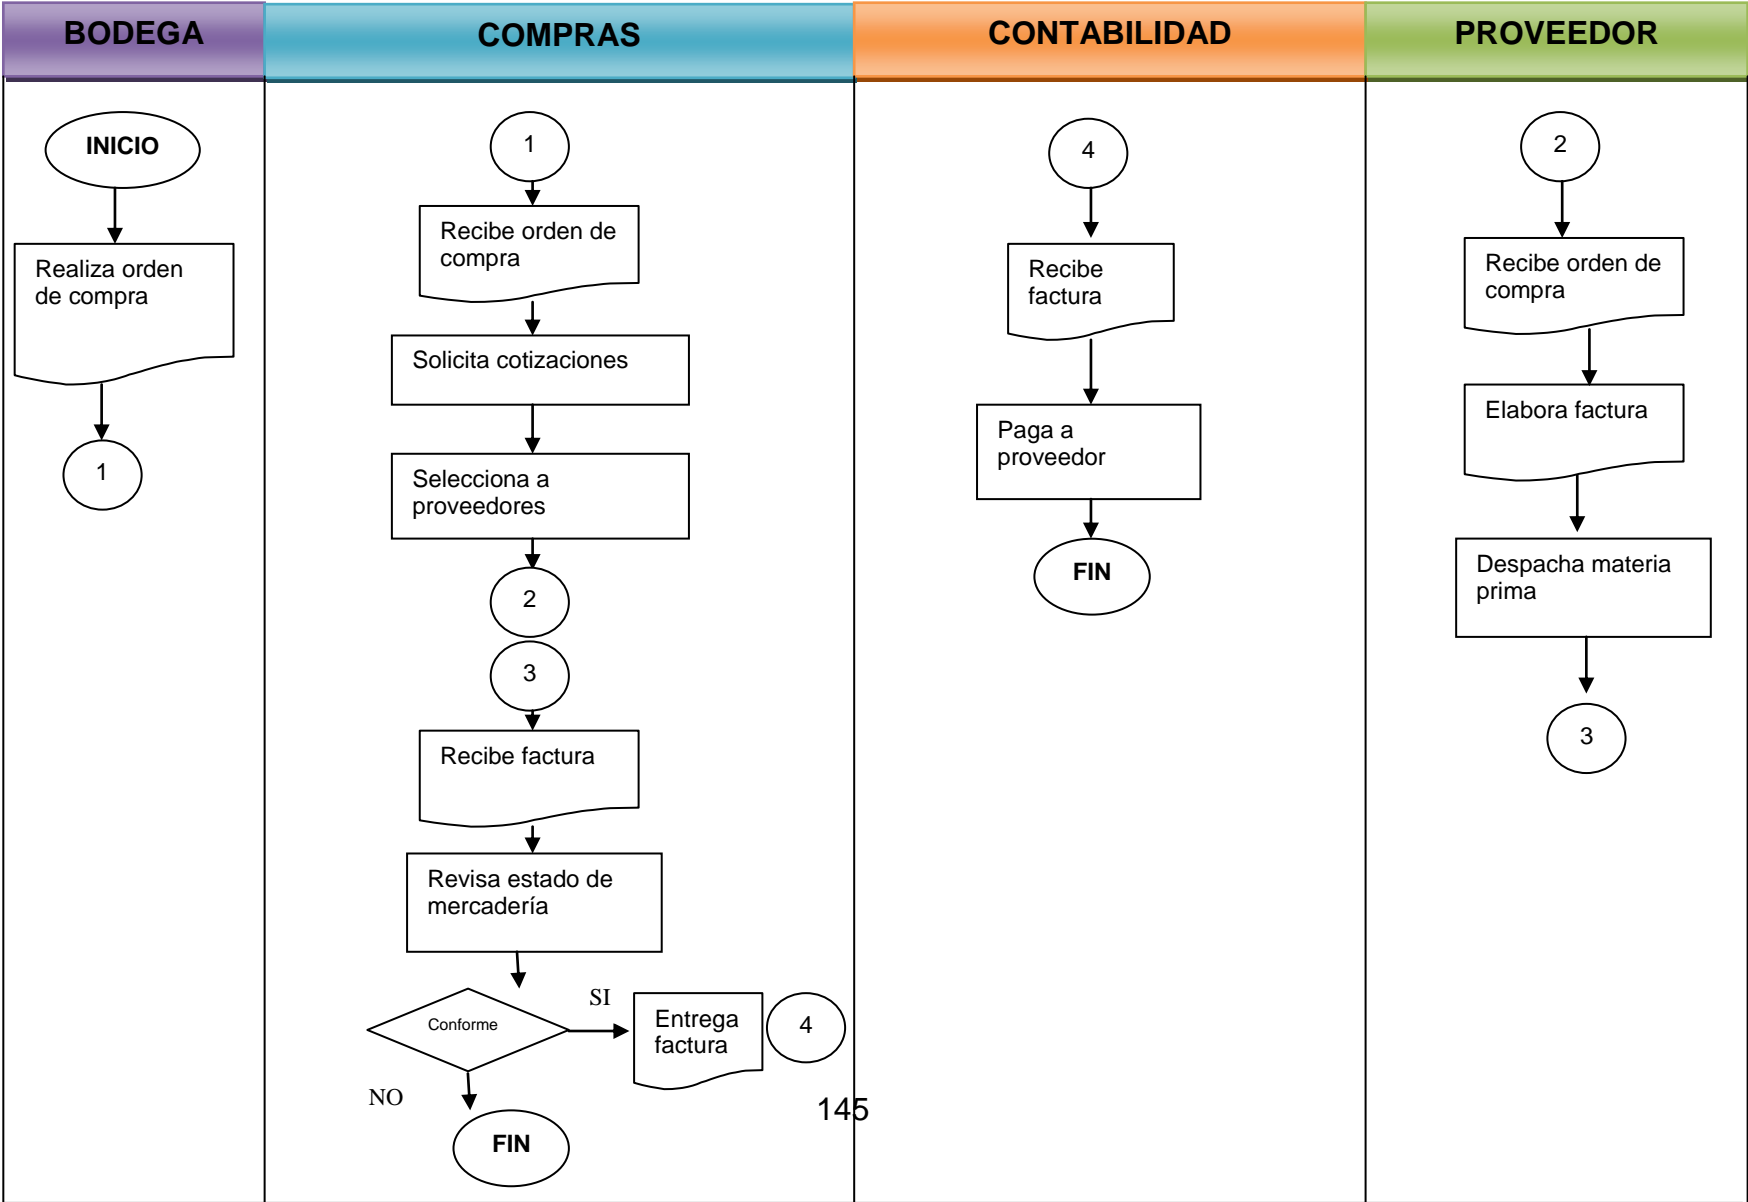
BODEGA

INICIO

Realiza orden de compra

1

COMPRAS

1

Recibe orden de compra

Solicita cotizaciones

Selecciona a proveedores

2

3

Recibe factura

Revisa estado de mercadería

Conforme

SI

Entrega factura

4

NO

FIN

CONTABILIDAD

4

Recibe factura

Paga a proveedor

FIN

PROVEEDOR

2

Recibe orden de compra

Elabora factura

Despacha materia prima

3

145